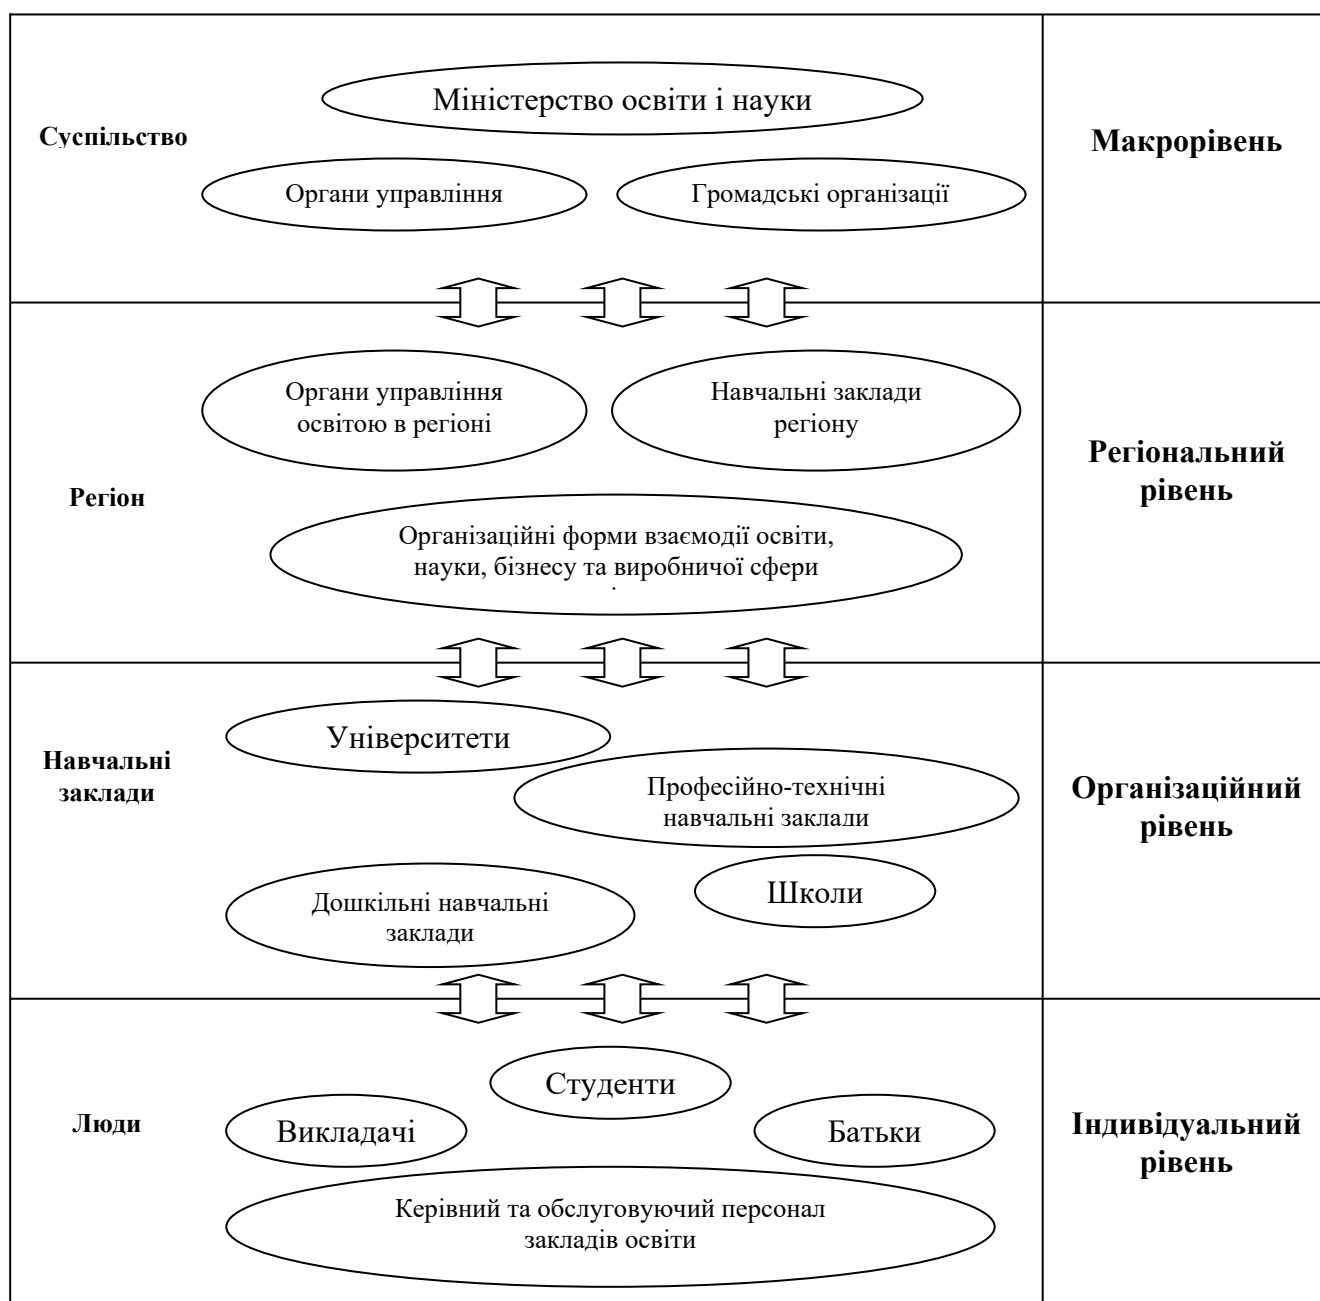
Суспільство

Міністерство освіти і науки

Органи управління

Громадські організації

Макрорівень

Регіон

Органи управління освітою в регіоні

Навчальні заклади регіону

Організаційні форми взаємодії освіти, науки, бізнесу та виробничої сфери

Регіональний рівень

Навчальні заклади

Університети

Професійно-технічні навчальні заклади

Дошкільні навчальні заклади

Школи

Організаційний рівень

Люди

Студенти

Викладачі

Батьки

Керівний та обслуговуючий персонал закладів освіти

Індивідуальний рівень